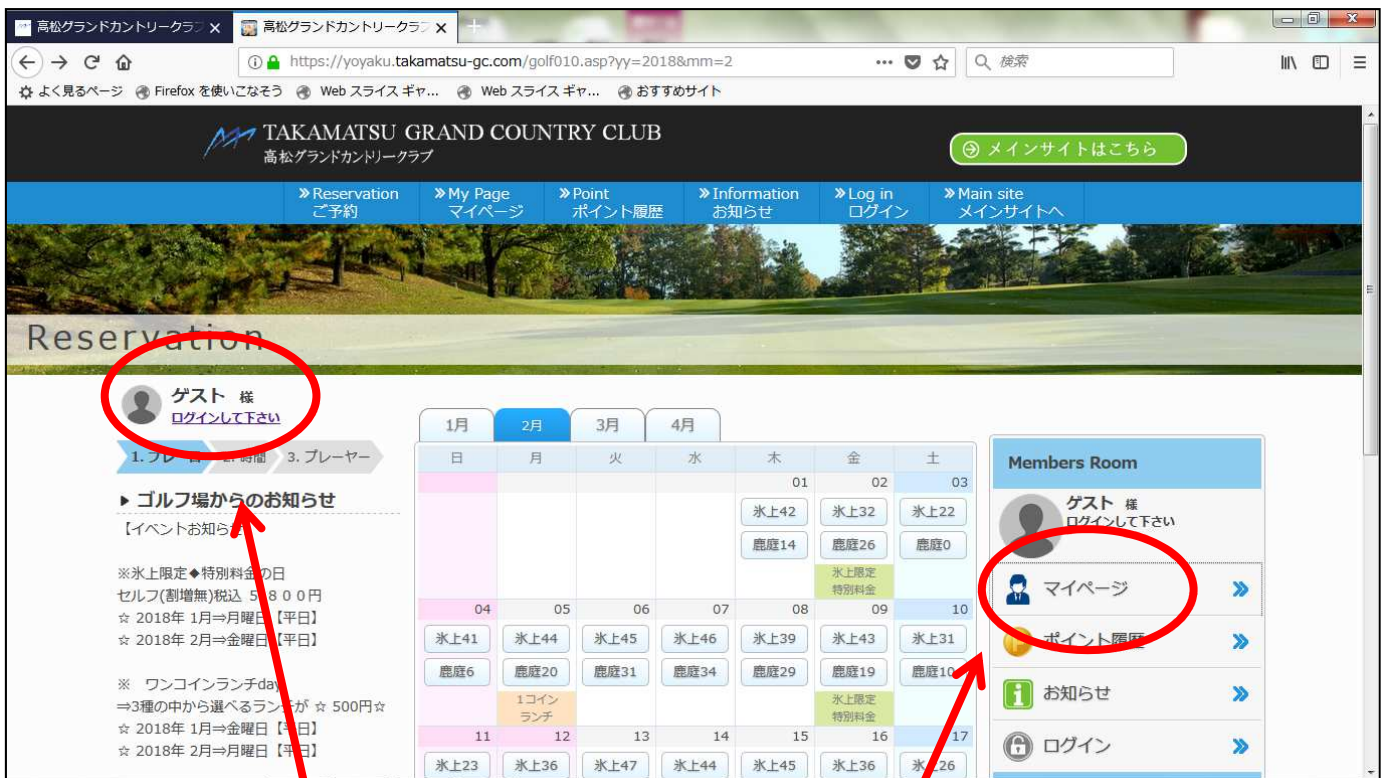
高松グランドカントリークラブ ×
高松グランドカントリークラブ ×
https://yoyaku.takamatsu-gc.com/golf010.asp?yy=2018&mm=2
検索
よく見るページ Firefox を使いこなそう Web スライス ギャ... Web スライス ギャ... おすすめサイト

TAKAMATSU GRAND COUNTRY CLUB
高松グランドカントリークラブ
メインサイトはこちら

» Reservation ご予約
» My Page マイページ
» Point ポイント履歴
» Information お知らせ
» Log in ログイン
» Main site メインサイトへ

Reservation

ゲスト 様
ログインして下さい

1. プレー日 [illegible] 時間 3. プレーヤー

▶ ゴルフ場からのお知らせ
【イベントお知らせ】

※氷上限定◆特別料金の日
セルフ(割増無)税込 5,800円
☆ 2018年 1月⇒月曜日【平日】
☆ 2018年 2月⇒金曜日【平日】

※ ワンコインランチday
⇒3種の中から選べるランチが ☆ 500円☆
☆ 2018年 1月⇒金曜日【平日】
☆ 2018年 2月⇒月曜日【平日】

1月 2月 3月 4月

| 日 | 月 | 火 | 水 | 木 | 金 | 土 |
|---|---|---|---|---|---|---|
| | | | | 01 氷上42 鹿庭14 | 02 氷上32 鹿庭26 氷上限定 特別料金 | 03 氷上22 鹿庭0 |
| 04 氷上41 鹿庭6 | 05 氷上44 鹿庭20 1コイン ランチ | 06 氷上45 鹿庭31 | 07 氷上46 鹿庭34 | 08 氷上39 鹿庭29 | 09 氷上43 鹿庭19 氷上限定 特別料金 | 10 氷上31 鹿庭10 |
| 11 氷上23 | 12 氷上36 | 13 氷上47 | 14 氷上44 | 15 氷上45 | 16 氷上36 | 17 氷上26 |

Members Room
ゲスト 様
ログインして下さい
マイページ
ポイント履歴
お知らせ
ログイン